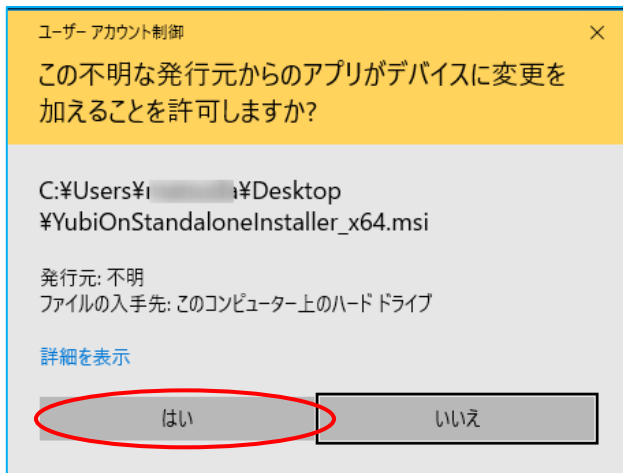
ユーザー アカウント制御

×

この不明な発行元からのアプリがデバイスに変更を加えることを許可しますか?

C:¥Users¥r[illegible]a¥Desktop
¥YubiOnStandaloneInstaller_x64.msi

発行元: 不明
ファイルの入手先: このコンピューター上のハード ドライブ

詳細を表示

はい

いいえ